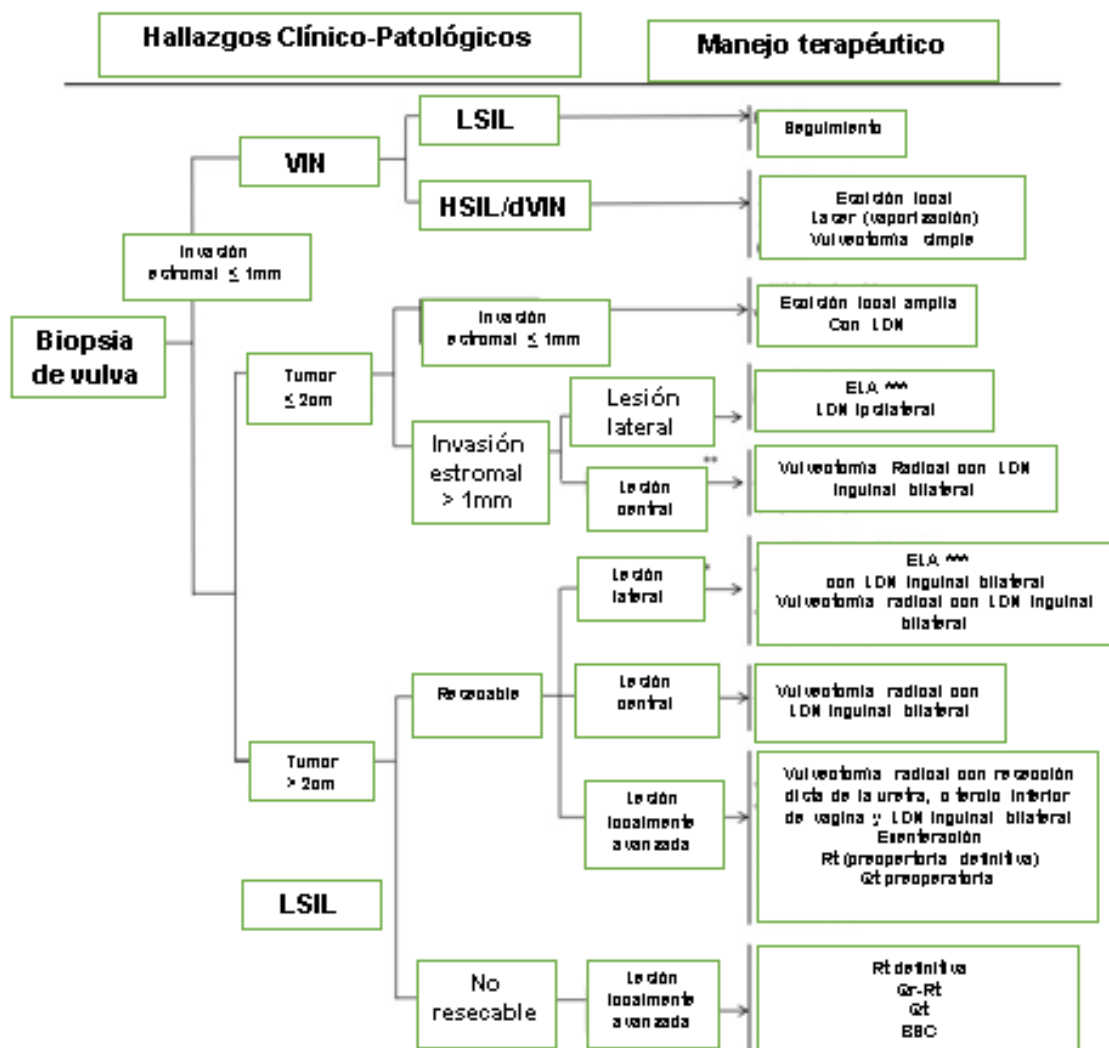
Hallazgos Clínico-Patológicos

Manejo terapéutico

Biopsia de vulva

VIN

LSIL

Seguimiento

HSIL/dVIN

Escición local
Lacer (vaporización)
Vulvectomía simple

Invasión estromal ≤ 1mm

Tumor ≤ 2cm

Invasión estromal ≤ 1mm

Escición local amplia
Con LDN

Invasión estromal > 1mm

Lesión lateral

ELA ***
LDN ipsilateral

Lesión central

**

Vulvectomía Radical con LDN inguinal bilateral

Tumor > 2cm

Resecable

Lesión lateral

ELA ***
con LDN inguinal bilateral
Vulvectomía radical con LDN inguinal bilateral

Lesión central

Vulvectomía radical con LDN inguinal bilateral

Lesión localmente avanzada

Vulvectomía radical con resección dista de la uretra, o tercio interior de vagina y LDN inguinal bilateral
Exenteración
Rt (preoperatoria definitiva)
Qt preoperatoria

LSIL

No resecable

Lesión localmente avanzada

Rt definitiva
Qr-Rt
Qt
BSC